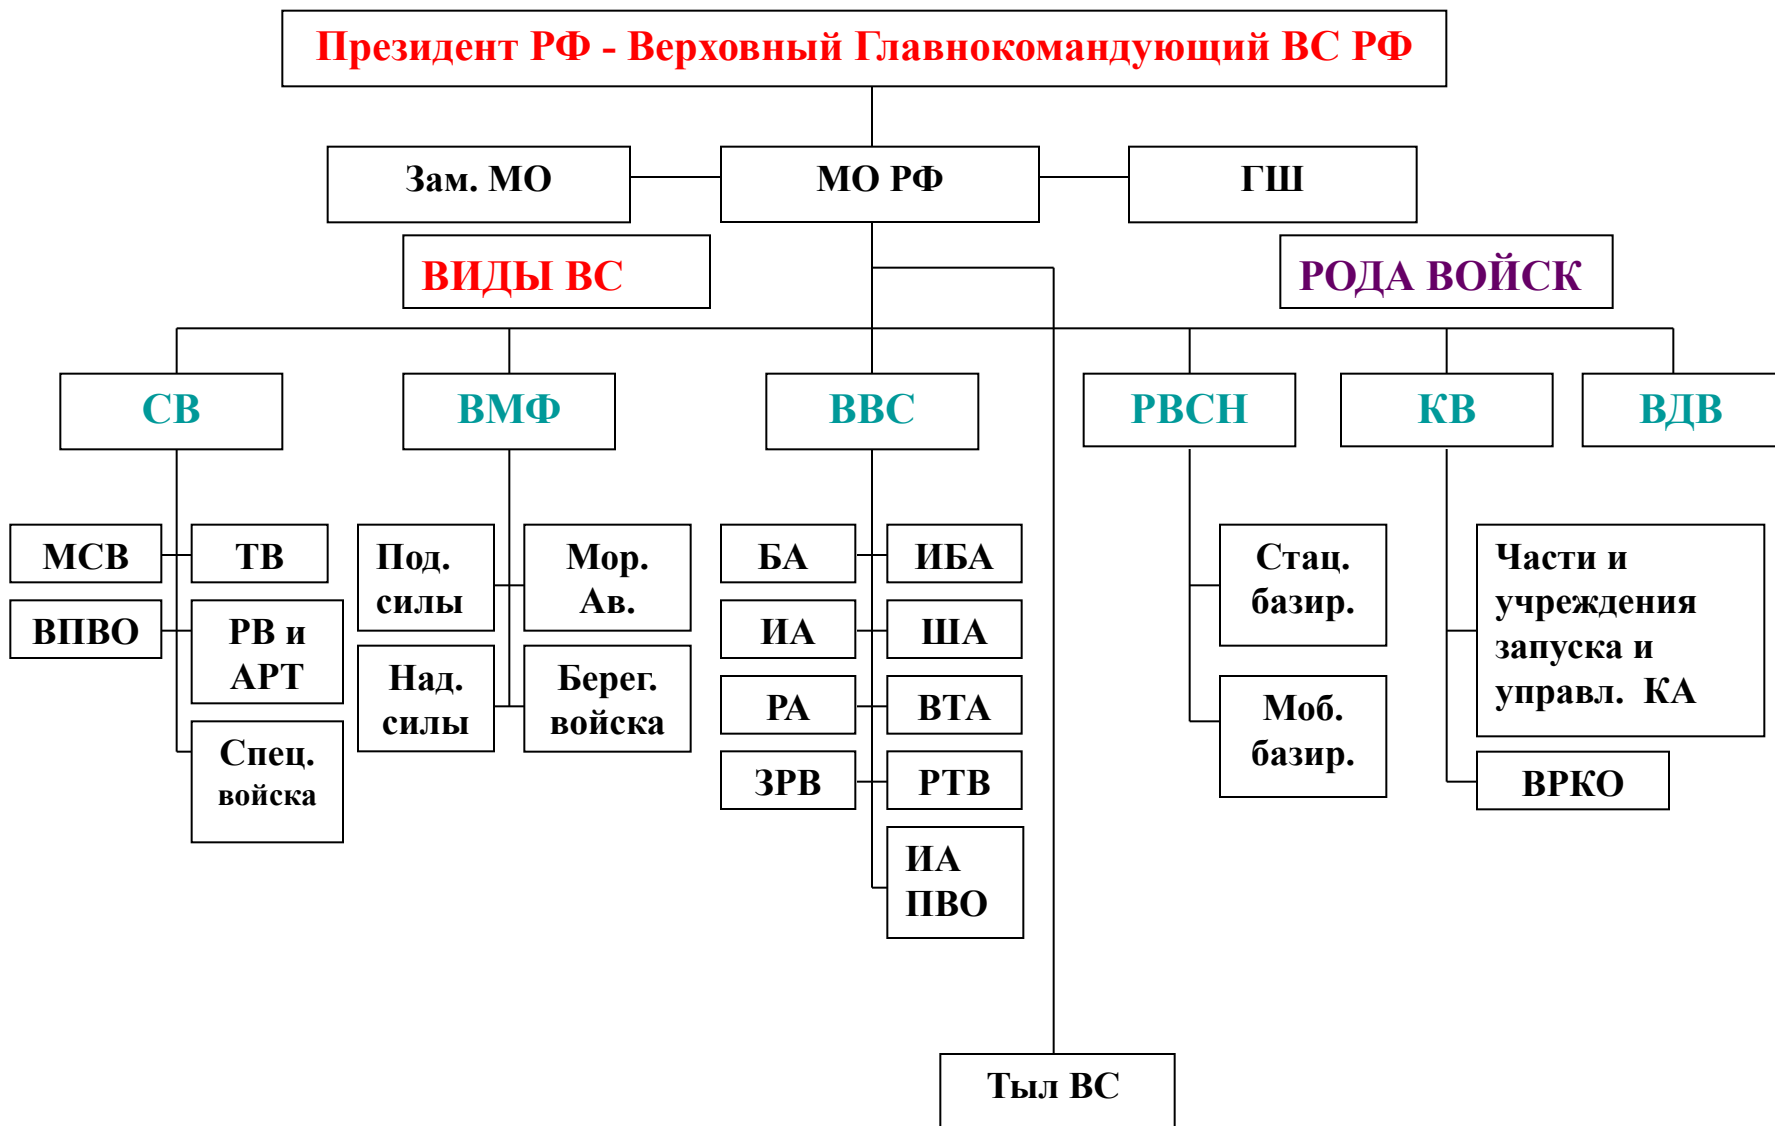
Президент РФ - Верховный Главнокомандующий ВС РФ

Зам. МО

МО РФ

ГШ

ВИДЫ ВС

РОДА ВОЙСК

СВ

ВМФ

ВВС

РВСН

КВ

ВДВ

МСВ

ТВ

ВПВО

РВ и АРТ

Спец. войска

Под. силы

Мор. Ав.

Над. силы

Берег. войска

БА

ИБА

ИА

ША

РА

ВТА

ЗРВ

РТВ

ИА ПВО

Стац. базир.

Моб. базир.

Части и учреждения запуска и управл. КА

ВРКО

Тыл ВС